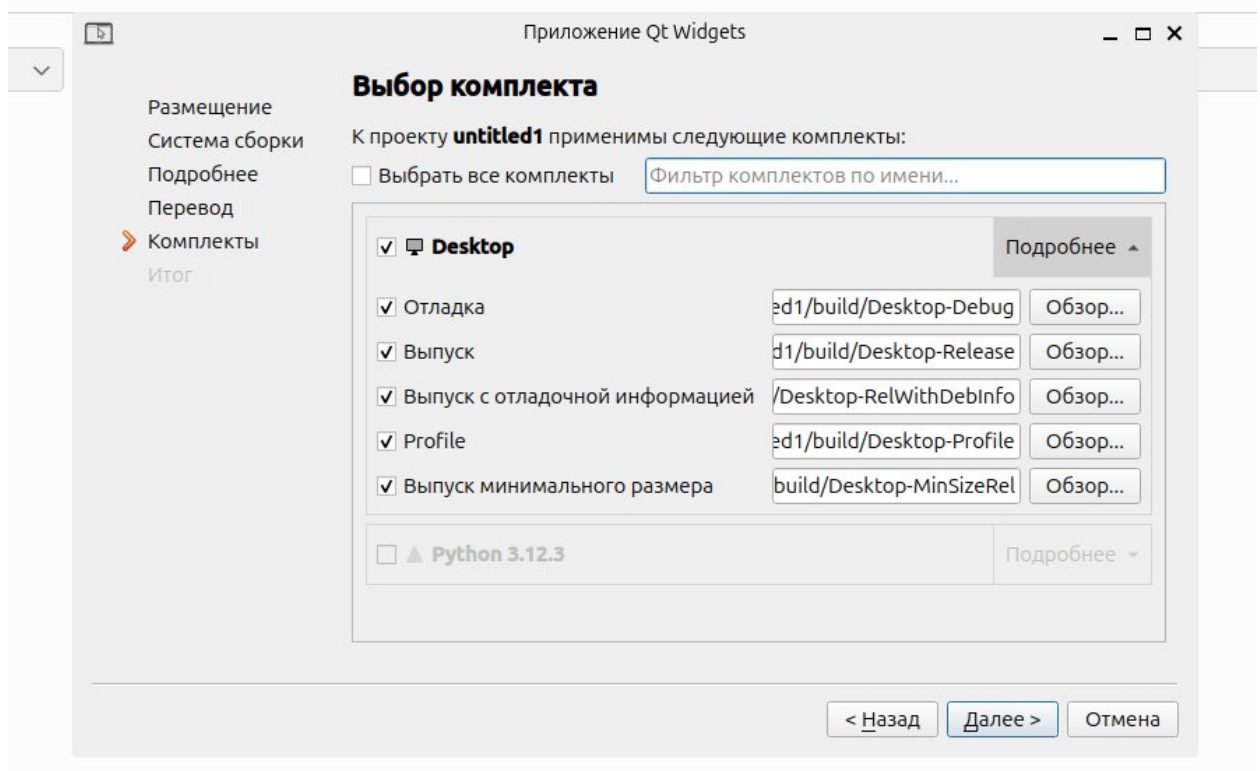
Приложение Qt Widgets

Размещение
Система сборки
Подробнее
Перевод
Комплекты
Итог

Выбор комплекта

К проекту **untitled1** применимы следующие комплекты:

Выбрать все комплекты
Фильтр комплектов по имени...

Desktop
Подробнее

Отладка
ed1/build/Desktop-Debug
Обзор...

Выпуск
d1/build/Desktop-Release
Обзор...

Выпуск с отладочной информацией
/Desktop-RelWithDebInfo
Обзор...

Profile
ed1/build/Desktop-Profile
Обзор...

Выпуск минимального размера
build/Desktop-MinSizeRel
Обзор...

Python 3.12.3
Подробнее

< Назад
Далее >
Отмена